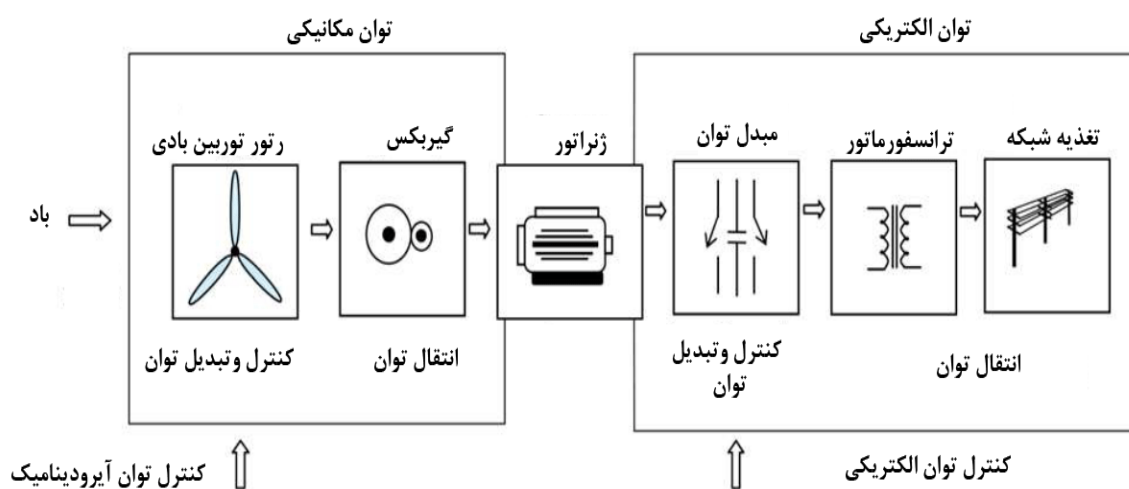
توان مکانیکی

توان الکتریکی

باد

رتور توربین بادی

گیربکس

ژنراتور

مبدل توان

ترانسفورماتور

تغذیه شبکه

کنترل وتبدیل توان

انتقال توان

کنترل وتبدیل توان

انتقال توان

کنترل توان آیرودینامیک

کنترل توان الکتریکی